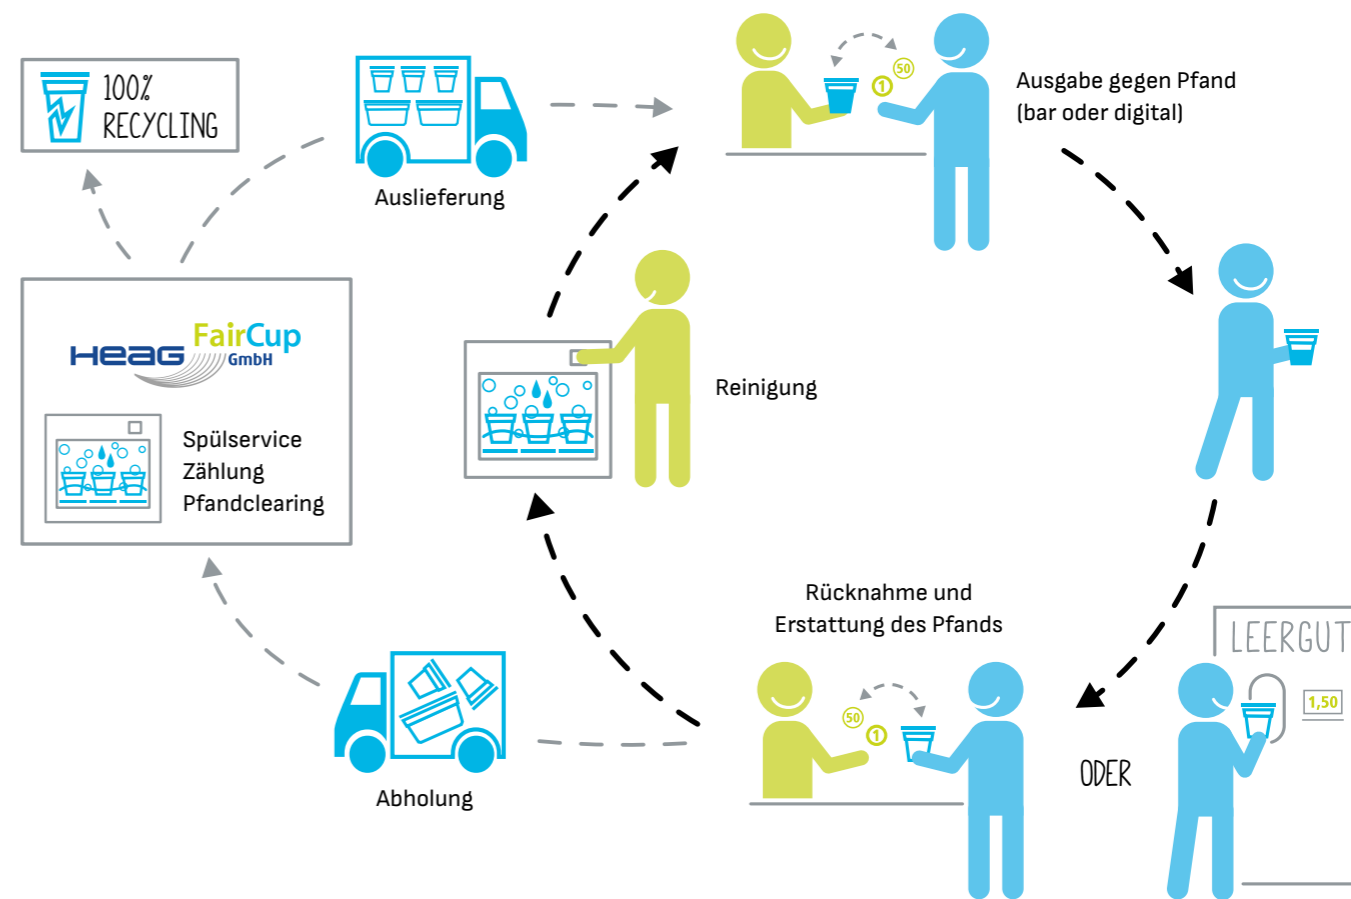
100%
RECYCLING

Auslieferung

50
1

Ausgabe gegen Pfand
(bar oder digital)

HEAG
FairCup
GmbH

Spülservice
Zählung
Pfandclearing

Reinigung

Rücknahme und
Erstattung des Pfands

LEERGUT

1,50

50
1

ODER

Abholung